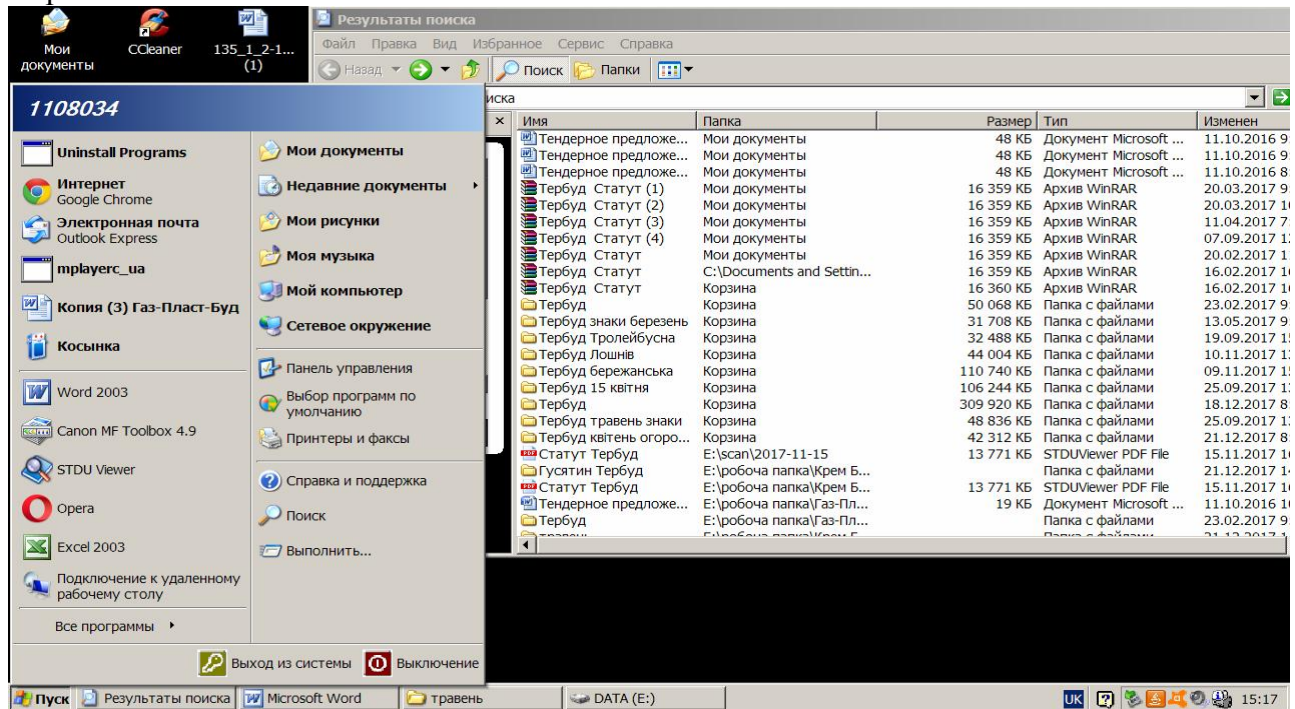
Мои документы
CCleaner
135_1_2-1... (1)

Результаты поиска
Файл Правка Вид Избранное Сервис Справка
Назад Поиск Папки

1108034

Uninstall Programs
Интернет
Google Chrome
Электронная почта
Outlook Express
mplayerc_ua
Копия (3) Газ-Пласт-Буд
Косынка
Word 2003
Canon MF Toolbox 4.9
STDU Viewer
Opera
Excel 2003
Подключение к удаленному рабочему столу
Все программы

Мои документы
Недавние документы
Мои рисунки
Моя музыка
Мой компьютер
Сетевое окружение
Панель управления
Выбор программ по умолчанию
Принтеры и факсы
Справка и поддержка
Поиск
Выполнить...

Выход из системы
Выключение

иска

| Имя | Папка | Размер | Тип | Изменен |
|---|---|---|---|---|
| Тендерное предложе... | Мои документы | 48 КБ | Документ Microsoft ... | 11.10.2016 9 |
| Тендерное предложе... | Мои документы | 48 КБ | Документ Microsoft ... | 11.10.2016 9 |
| Тендерное предложе... | Мои документы | 48 КБ | Документ Microsoft ... | 11.10.2016 8 |
| Тербуд Статут (1) | Мои документы | 16 359 КБ | Архив WinRAR | 20.03.2017 9 |
| Тербуд Статут (2) | Мои документы | 16 359 КБ | Архив WinRAR | 20.03.2017 1 |
| Тербуд Статут (3) | Мои документы | 16 359 КБ | Архив WinRAR | 11.04.2017 7 |
| Тербуд Статут (4) | Мои документы | 16 359 КБ | Архив WinRAR | 07.09.2017 1 |
| Тербуд Статут | Мои документы | 16 359 КБ | Архив WinRAR | 20.02.2017 1 |
| Тербуд Статут | C:\Documents and Settin... | 16 359 КБ | Архив WinRAR | 16.02.2017 1 |
| Тербуд Статут | Корзина | 16 360 КБ | Архив WinRAR | 16.02.2017 1 |
| Тербуд | Корзина | 50 068 КБ | Папка с файлами | 23.02.2017 9 |
| Тербуд знаки березень | Корзина | 31 708 КБ | Папка с файлами | 13.05.2017 9 |
| Тербуд Тролейбусна | Корзина | 32 488 КБ | Папка с файлами | 19.09.2017 1 |
| Тербуд Лошнів | Корзина | 44 004 КБ | Папка с файлами | 10.11.2017 1 |
| Тербуд бережанська | Корзина | 110 740 КБ | Папка с файлами | 09.11.2017 1 |
| Тербуд 15 квітня | Корзина | 106 244 КБ | Папка с файлами | 25.09.2017 1 |
| Тербуд | Корзина | 309 920 КБ | Папка с файлами | 18.12.2017 8 |
| Тербуд травень знаки | Корзина | 48 836 КБ | Папка с файлами | 25.09.2017 1 |
| Тербуд квітень огоро... | Корзина | 42 312 КБ | Папка с файлами | 21.12.2017 8 |
| Статут Тербуд | E:\scan\2017-11-15 | 13 771 КБ | STDUViewer PDF File | 15.11.2017 1 |
| Гусятин Тербуд | E:\робоча папка\Крем Б... | | Папка с файлами | 21.12.2017 1 |
| Статут Тербуд | E:\робоча папка\Крем Б... | 13 771 КБ | STDUViewer PDF File | 15.11.2017 1 |
| Тендерное предложе... | E:\робоча папка\Газ-Пл... | 19 КБ | Документ Microsoft ... | 11.10.2016 1 |
| Тербуд | E:\робоча папка\Газ-Пл... | | Папка с файлами | 23.02.2017 9 |

Пуск Результаты поиска Microsoft Word травень DATA (E:) UK 15:17